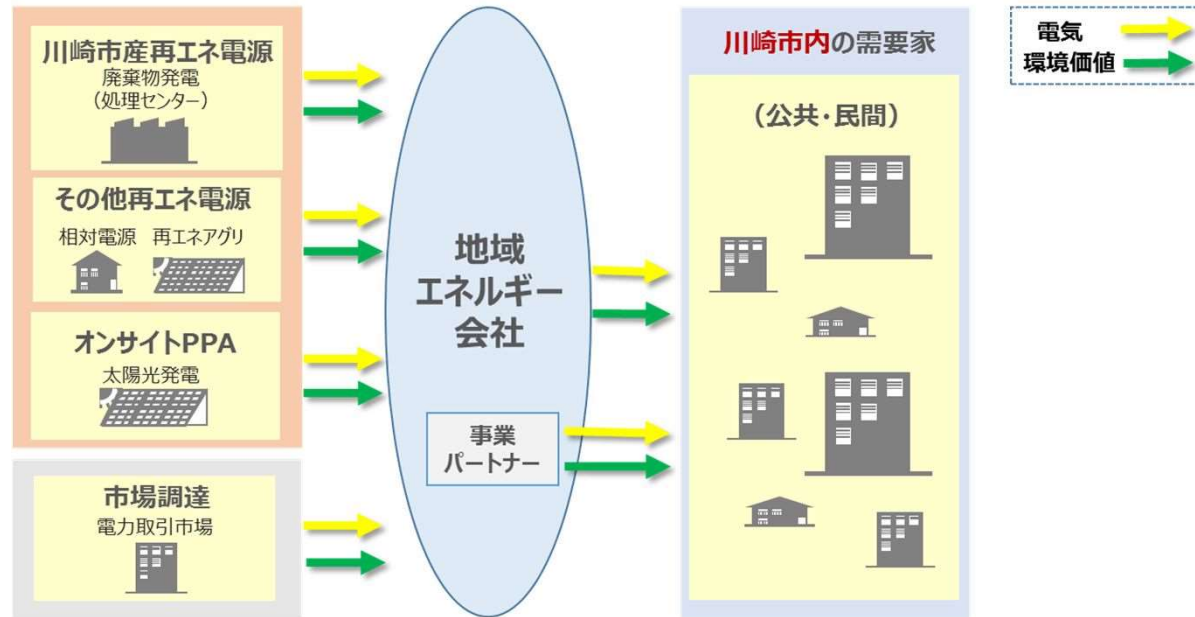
川崎市産再エネ電源
廃棄物発電
（処理センター）

その他再エネ電源
相対電源　再エネアグリ

オンサイトPPA
太陽光発電

市場調達
電力取引市場

地域
エネルギー
会社

事業
パートナー

川崎市内の需要家

（公共・民間）

電気
環境価値